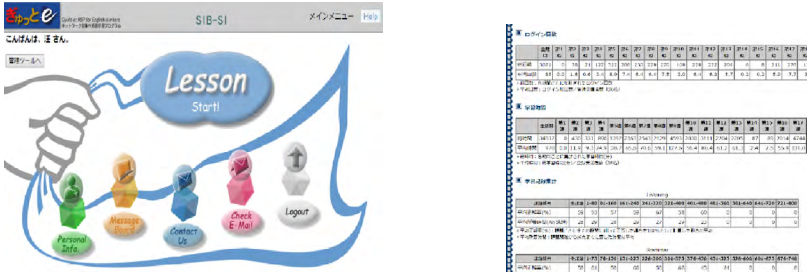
ぎゅっとe

SIB-SI

メインメニュー

Help

こんばんは、ほ さん。

管理ツールへ

Lesson

Start!

Personal Info.

Message Board

Contact Us

Check E-Mail

Logout

ログイン回数

学習時間

学習進捗度

Listening

Grammar

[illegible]